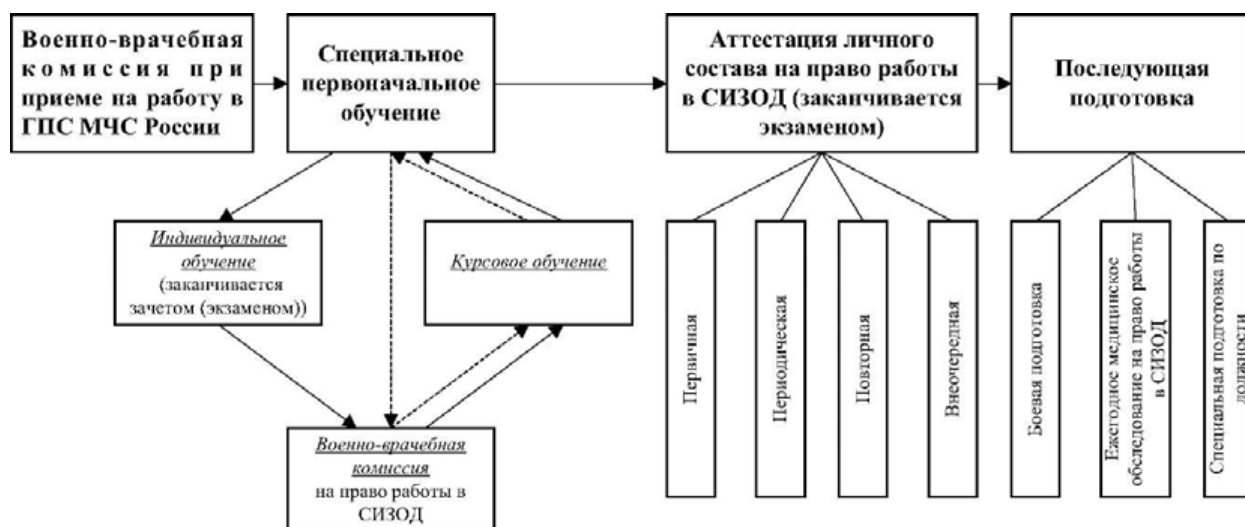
Военно-врачебная комиссия при приеме на работу в ГПС МЧС России

Специальное первоначальное обучение

Аттестация личного состава на право работы в СИЗОД (заканчивается экзаменом)

Последующая подготовка

Индивидуальное обучение (заканчивается зачетом (экзаменом))

Курсовое обучение

Военно-врачебная комиссия на право работы в СИЗОД

Первичная

Периодическая

Повторная

Внеочередная

Боевая подготовка

Ежегодное медицинское обследование на право работы в СИЗОД

Специальная подготовка по должности